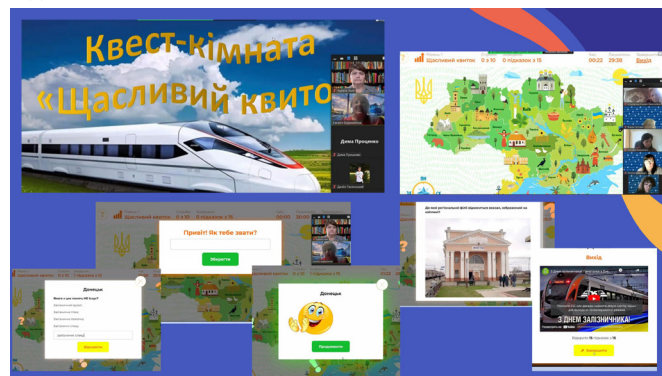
Квест-кімната
«Щасливий квито

Дана Проценко

Щасливий квиток 0 з 10 0 підказок з 15 00:22 29:38 Вихід

Щасливий квиток 0 з 5 0 підказок з 15

Привіт! Як тебе звати?

Зберегти

Доповідь

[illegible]

Зберегти

Доповідь

Продовжити

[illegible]

Вихід

З ДНЕМ ЗАЛІЗНИЧНИКА!

Продовжити